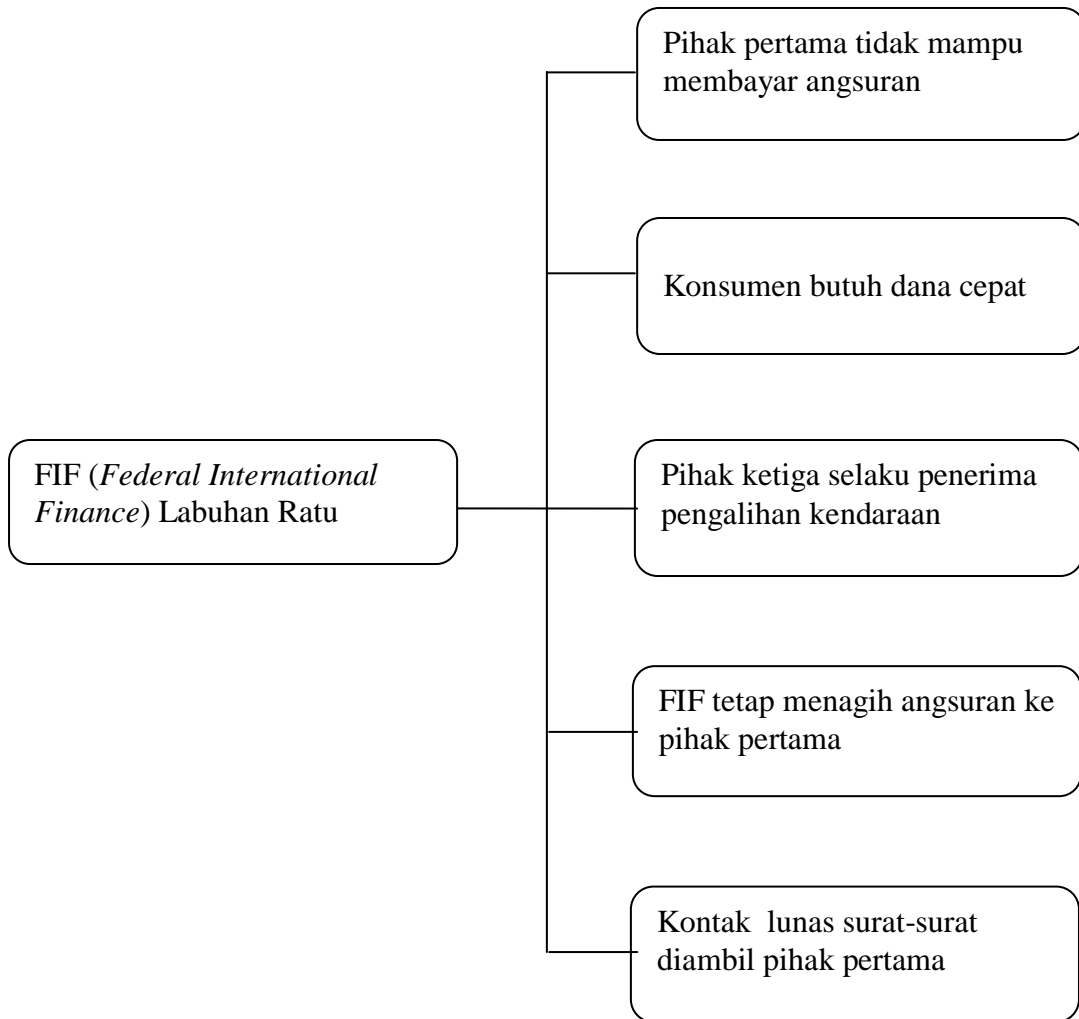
FIF (*Federal International Finance*) Labuhan Ratu

Pihak pertama tidak mampu membayar angsuran

Konsumen butuh dana cepat

Pihak ketiga selaku penerima pengalihan kendaraan

FIF tetap menagih angsuran ke pihak pertama

Kontak lunas surat-surat diambil pihak pertama